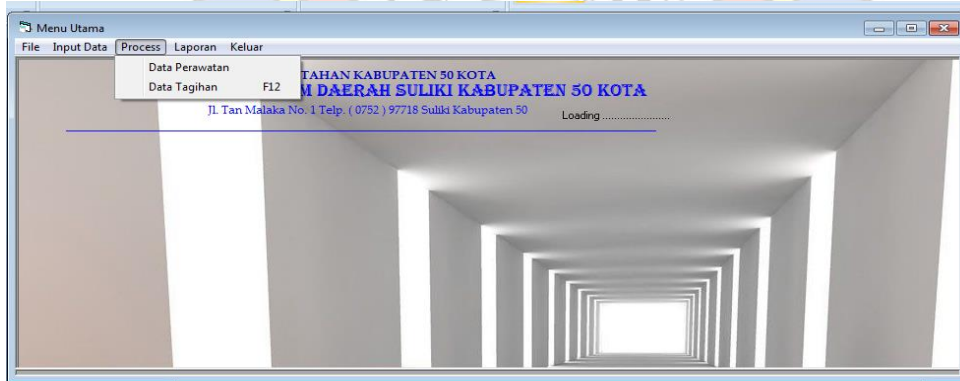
Menu Utama

File Input Data Process Laporan Keluar

Data Perawatan

Data Tagihan F12

TAHAN KABUPATEN 50 KOTA

M DAERAH SULIKI KABUPATEN 50 KOTA

Jl. Tan Malaka No. 1 Telp. ( 0752 ) 97718 Suliki Kabupaten 50

Loading .......................